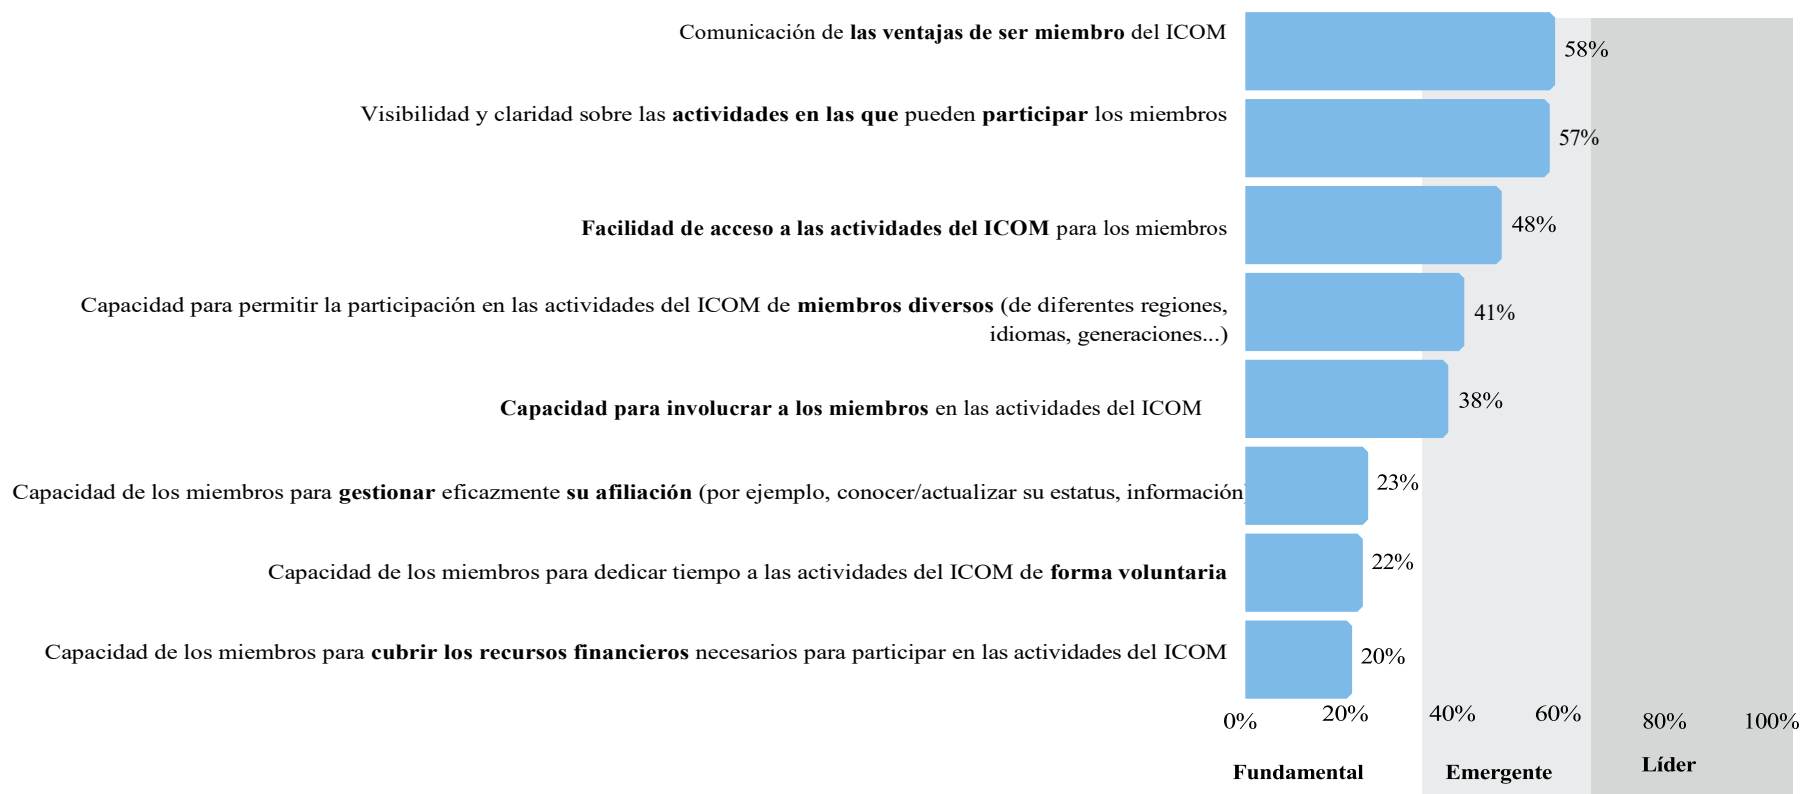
Comunicación de las ventajas de ser miembro del ICOM
58%

Visibilidad y claridad sobre las actividades en las que pueden participar los miembros
57%

Facilidad de acceso a las actividades del ICOM para los miembros
48%

Capacidad para permitir la participación en las actividades del ICOM de miembros diversos (de diferentes regiones, idiomas, generaciones...)
41%

Capacidad para involucrar a los miembros en las actividades del ICOM
38%

Capacidad de los miembros para gestionar eficazmente su afiliación (por ejemplo, conocer/actualizar su estatus, información
23%

Capacidad de los miembros para dedicar tiempo a las actividades del ICOM de forma voluntaria
22%

Capacidad de los miembros para cubrir los recursos financieros necesarios para participar en las actividades del ICOM
20%

0% 20% 40% 60% 80% 100%

Fundamental Emergente Líder